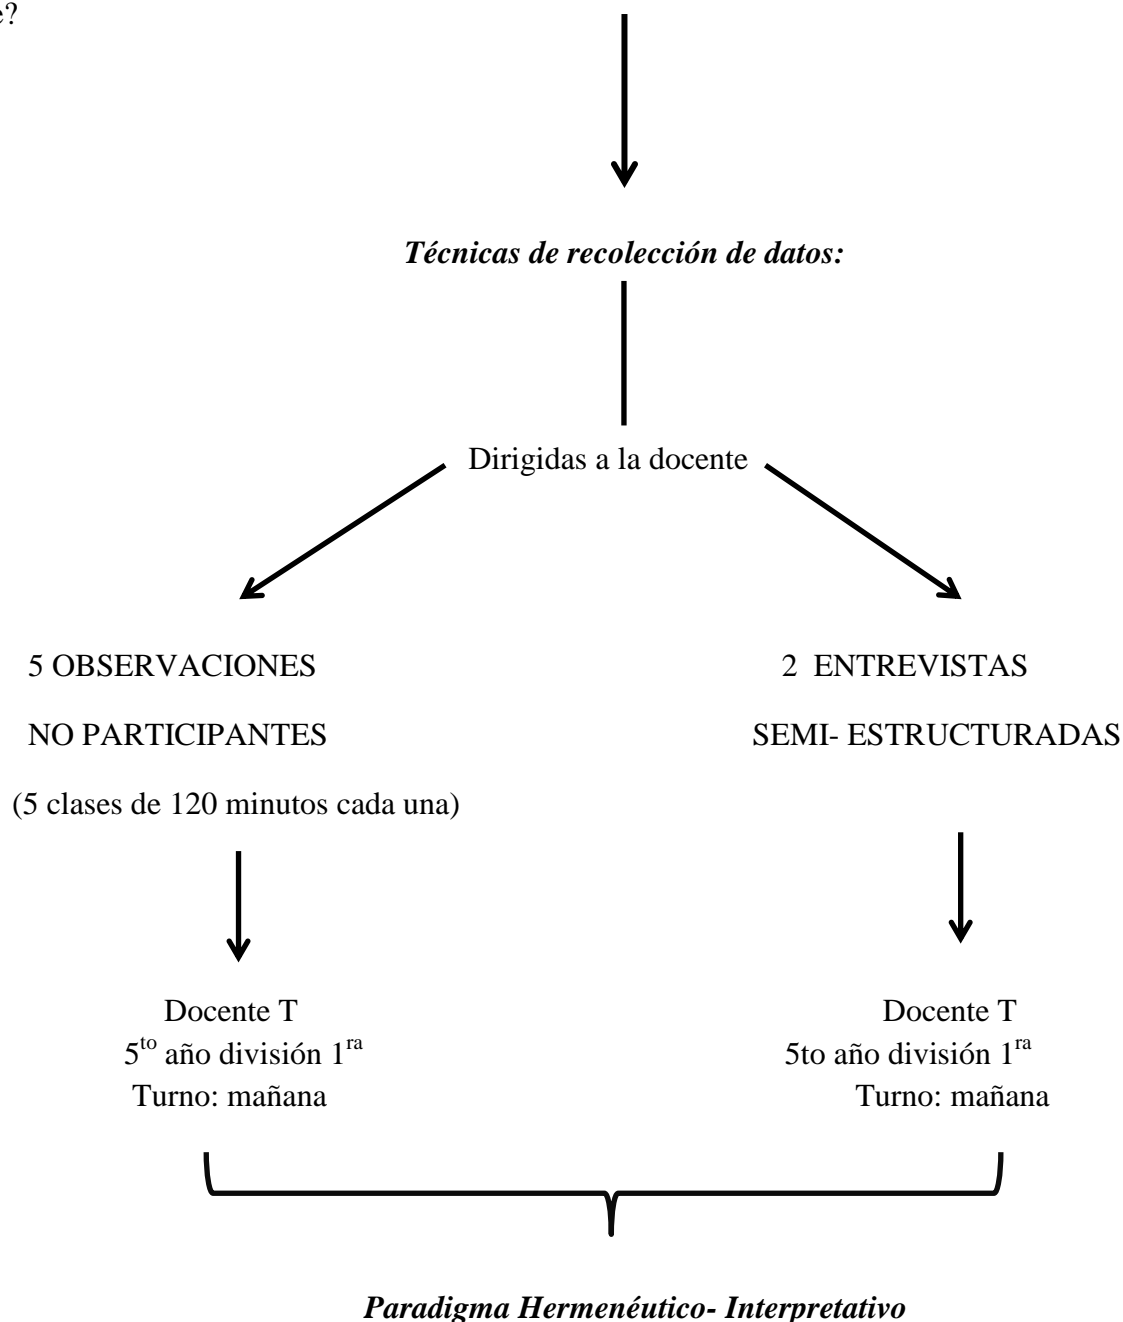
e?

Técnicas de recolección de datos:

Dirigidas a la docente

5 OBSERVACIONES

NO PARTICIPANTES

(5 clases de 120 minutos cada una)

2 ENTREVISTAS

SEMI- ESTRUCTURADAS

Docente T
$5^{to}$ año división $1^{ra}$
Turno: mañana

Docente T
5to año división $1^{ra}$
Turno: mañana

Paradigma Hermenéutico- Interpretativo